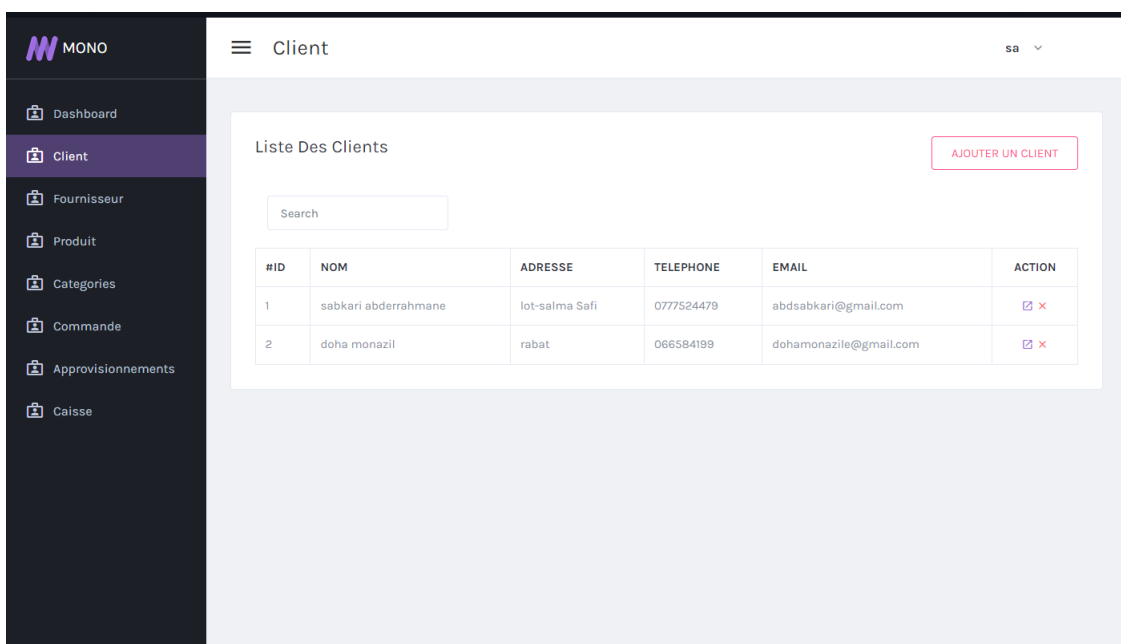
MONO

Dashboard
Client
Fournisseur
Produit
Categories
Commande
Approvisionnements
Caisse

Client

sa

Liste Des Clients

AJOUTER UN CLIENT

Search

| #ID | NOM | ADRESSE | TELEPHONE | EMAIL | ACTION |
|---|---|---|---|---|---|
| 1 | sabkari abderrahmane | lot-salma Safi | 0777524479 | abdsabkari@gmail.com | |
| 2 | doha monazil | rabat | 066584199 | dohamonazile@gmail.com | |